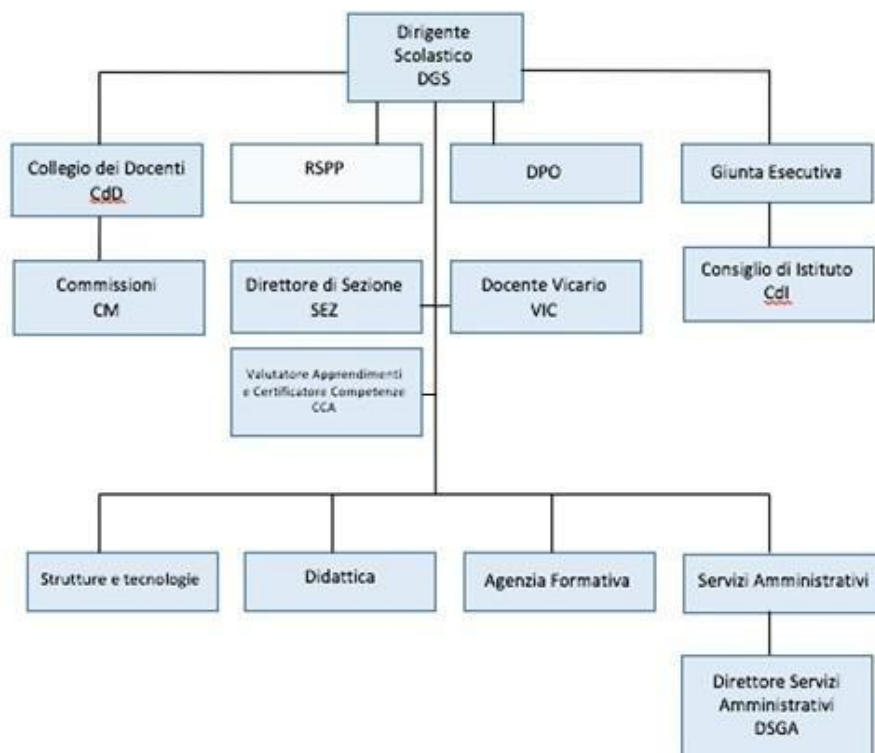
Dirigente Scolastico DGS

Collegio dei Docenti CdD

RSPP

DPO

Giunta Esecutiva

Commissioni CM

Direttore di Sezione SEZ

Docente Vicario VIC

Consiglio di Istituto CdI

Valutatore Apprendimenti e Certificatore Competenze CCA

Strutture e tecnologie

Didattica

Agenzia Formativa

Servizi Amministrativi

Direttore Servizi Amministrativi DSGA